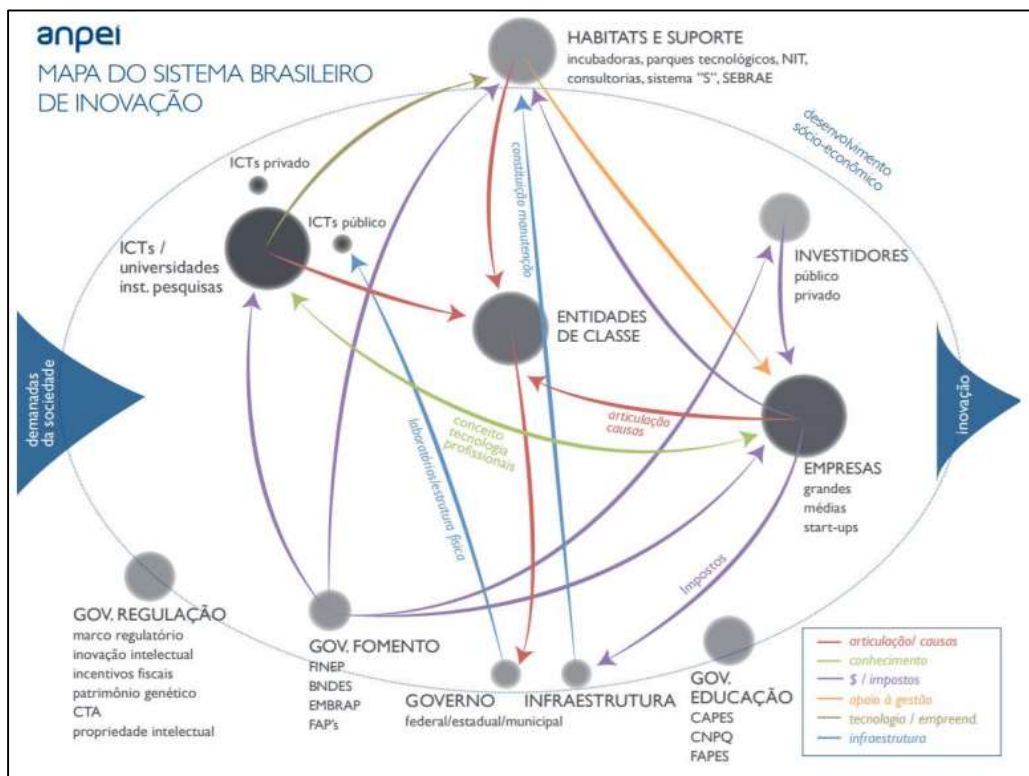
anpei
MAPA DO SISTEMA BRASILEIRO DE INOVAÇÃO

HABITATS E SUPORTE
incubadoras, parques tecnológicos, NIT, consultorias, sistema "S", SEBRAE

desenvolvimento sócio-econômico

ICTs privado

ICTs público

ICTs / universidades inst. pesquisas

constituição manutenção

INVESTIDORES
público
privado

ENTIDADES DE CLASSE

demandas da sociedade

inovação

articulação causas

conceito tecnologia profissionais

laboratórios/estrutura física

EMPRESAS
grandes
médias
start-ups

impostos

GOV. REGULAÇÃO
marco regulatório
inovação intelectual
incentivos fiscais
patrimônio genético
CTA
propriedade intelectual

GOV. FOMENTO
FINEP
BNDES
EMBRAP
FAP's

GOVERNO
federal/estadual/municipal

INFRAESTRUTURA

GOV. EDUCAÇÃO
CAPES
CNPQ
FAPES

articulação/ causas
conhecimento
$ / impostos
apoio à gestão
tecnologia / empreend.
infraestrutura